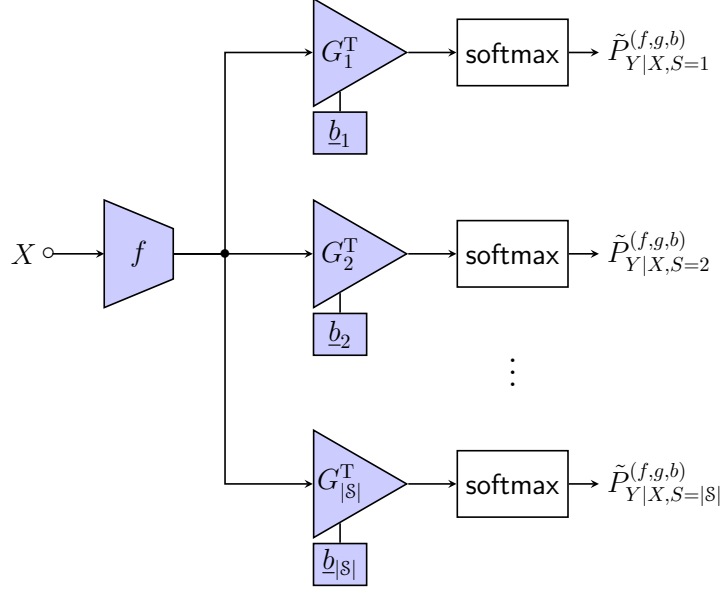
$G_1^{\mathrm{T}}$

softmax

$\tilde{P}_{Y|X,S=1}^{(f,g,b)}$

$\underline{b}_1$

$X$

$f$

$G_2^{\mathrm{T}}$

softmax

$\tilde{P}_{Y|X,S=2}^{(f,g,b)}$

$\underline{b}_2$

$\vdots$

$G_{|\mathcal{S}|}^{\mathrm{T}}$

softmax

$\tilde{P}_{Y|X,S=|\mathcal{S}|}^{(f,g,b)}$

$\underline{b}_{|\mathcal{S}|}$